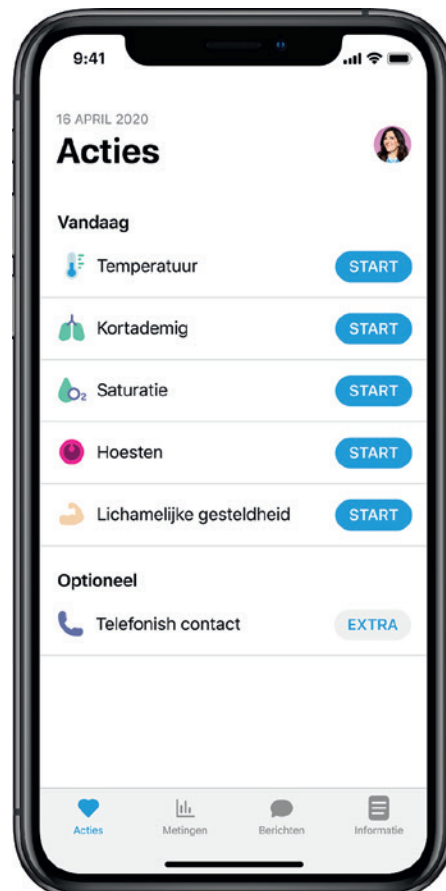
9:41

16 APRIL 2020

Acties

Vandaag

Temperatuur START

Kortademig START

$O_2$ Saturatie START

Hoesten START

Lichamelijke gesteldheid START

Optioneel

Telefonish contact EXTRA

Acties Metingen Berichten Informatie